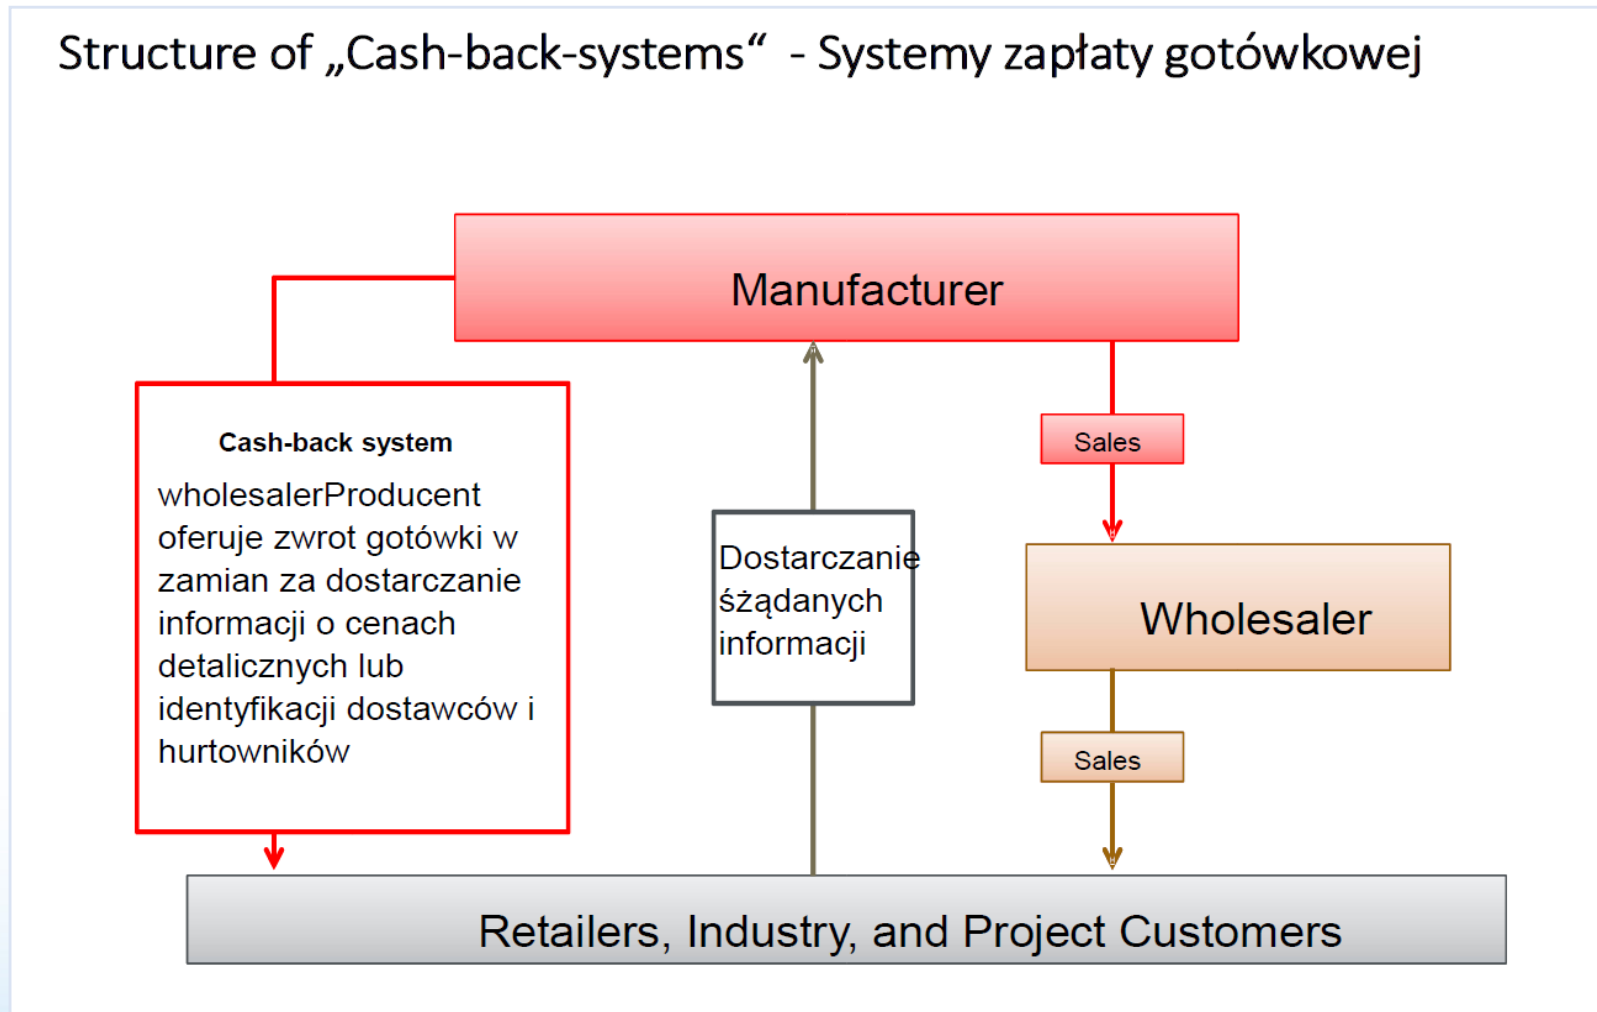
Structure of „Cash-back-systems“ - Systemy zapłaty gotówkowej

Manufacturer

Cash-back system

wholesalerProducent oferuje zwrot gotówki w zamian za dostarczanie informacji o cenach detalicznych lub identyfikacji dostawców i hurtowników

Dostarczanie śżądanych informacji

Sales

Wholesaler

Sales

Retailers, Industry, and Project Customers